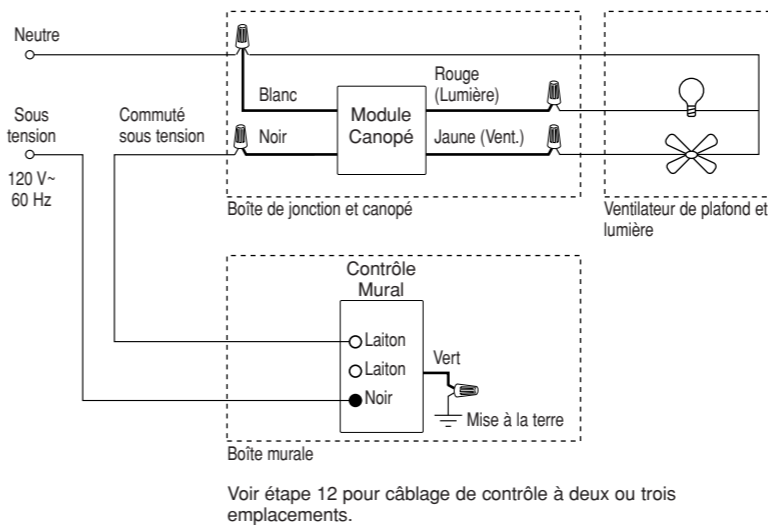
Neutre

Sous tension

120 V~
60 Hz

Commuté sous tension

Blanc

Noir

Module
Canopé

Rouge
(Lumière)

Jaune (Vent.)

Boîte de jonction et canopé

Ventilateur de plafond et lumière

Contrôle
Mural

Laiton

Laiton

Noir

Vert

Mise à la terre

Boîte murale

Voir étape 12 pour câblage de contrôle à deux ou trois emplacements.